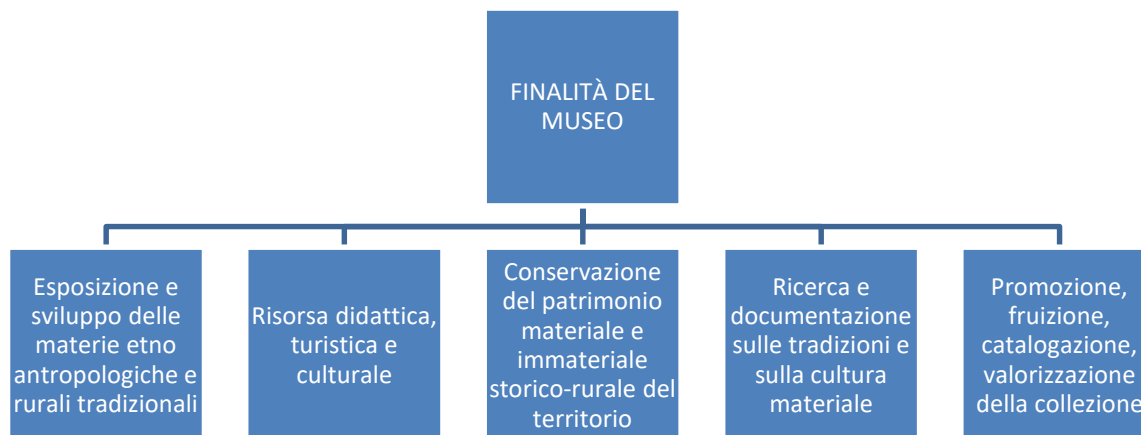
FINALITÀ DEL MUSEO

Esposizione e sviluppo delle materie etno antropologiche e rurali tradizionali

Risorsa didattica, turistica e culturale

Conservazione del patrimonio materiale e immateriale storico-rurale del territorio

Ricerca e documentazione sulle tradizioni e sulla cultura materiale

Promozione, fruizione, catalogazione, valorizzazione della collezione